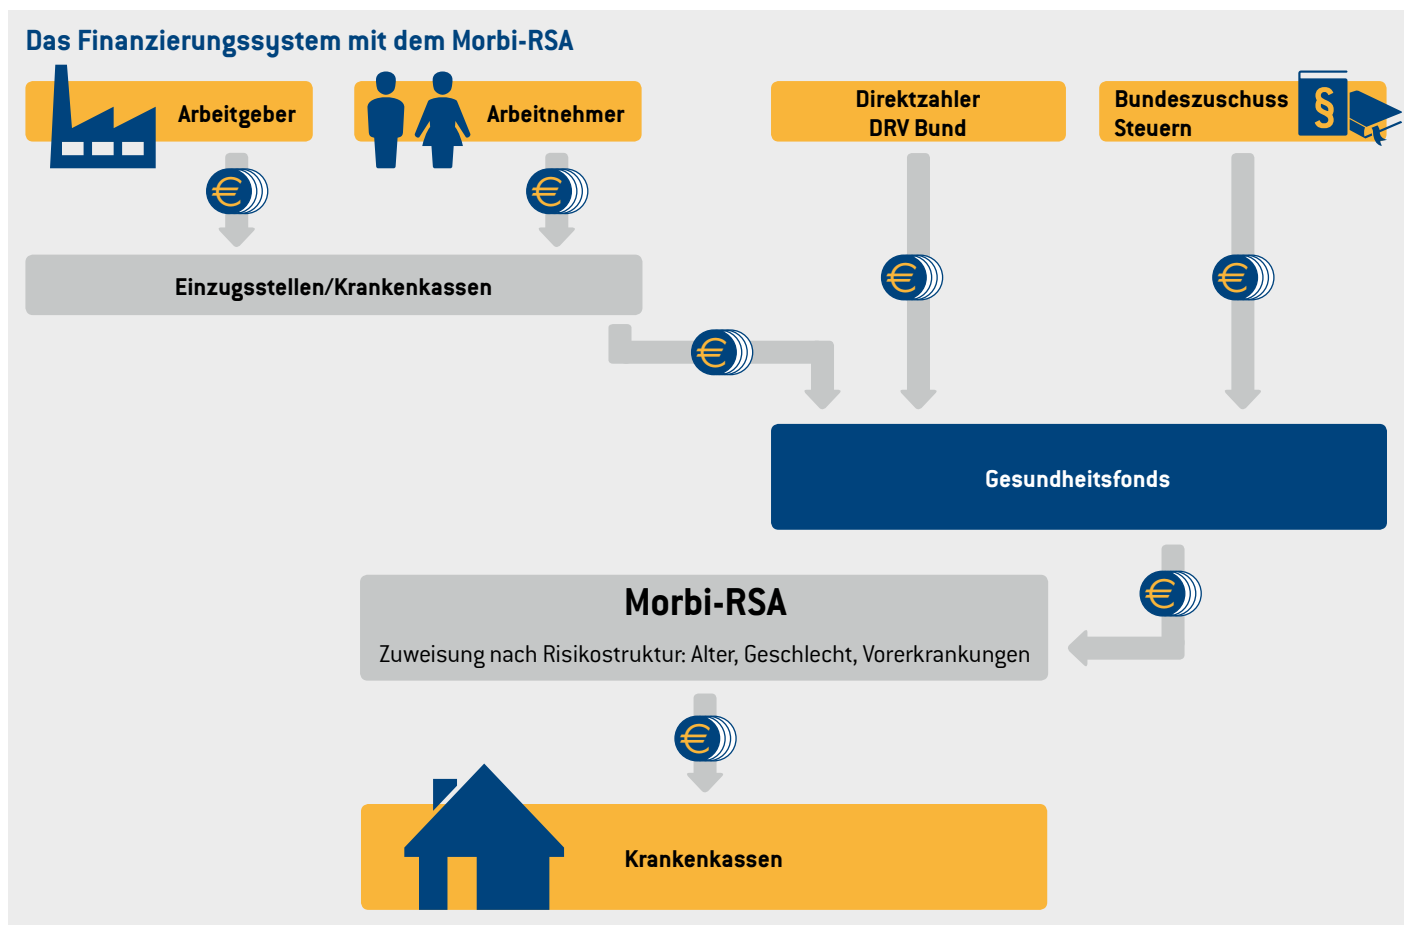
Das Finanzierungssystem mit dem Morbi-RSA

Arbeitgeber

Arbeitnehmer

Direktzahler
DRV Bund

Bundeszuschuss
Steuern

§

€

€

Einzugsstellen/Krankenkassen

€

€

€

Gesundheitsfonds

€

Morbi-RSA

Zuweisung nach Risikostruktur: Alter, Geschlecht, Vorerkrankungen

€

Krankenkassen